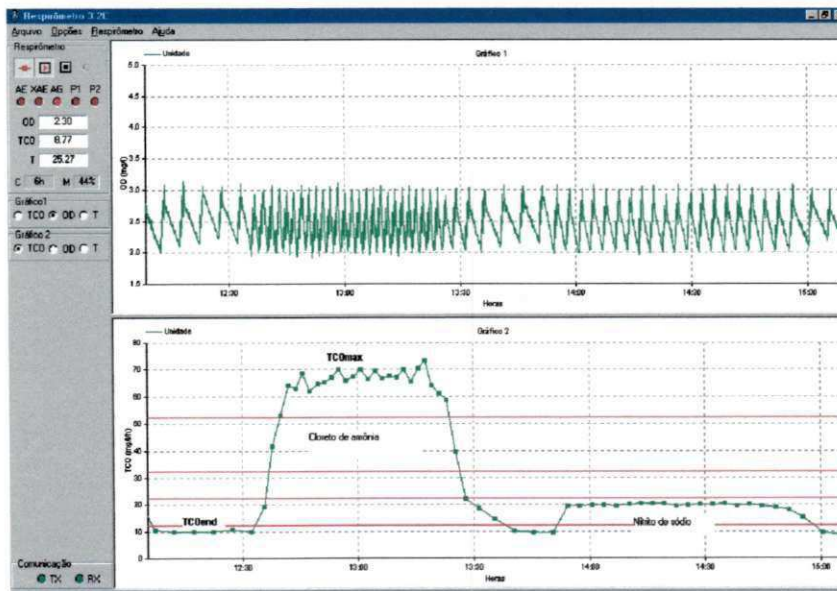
Respirômetro 3.2f
Arquivo Opções Respirômetro Ajuda
Respirômetro
AE XAE AG P1 P2
OD 2.30
TCO 6.77
T 25.27
C 6h M 44%
Gráfico 1
TCO OD T
Gráfico 2
TCO OD T
Comunicação
TX RX

Unidade
Gráfico 1
5.0
4.5
4.0
3.5
3.0
2.5
2.0
1.5
OD (mg/l)
12:30
13:00
13:30
14:00
14:30
15:00
Horas

Unidade
Gráfico 2
80
70
60
50
40
30
20
10
0
TCO (mg/l/h)
TCOmax
Cloreto de amônia
TCOend
Nitrito de sódio
12:30
13:00
13:30
14:00
14:30
15:00
Horas